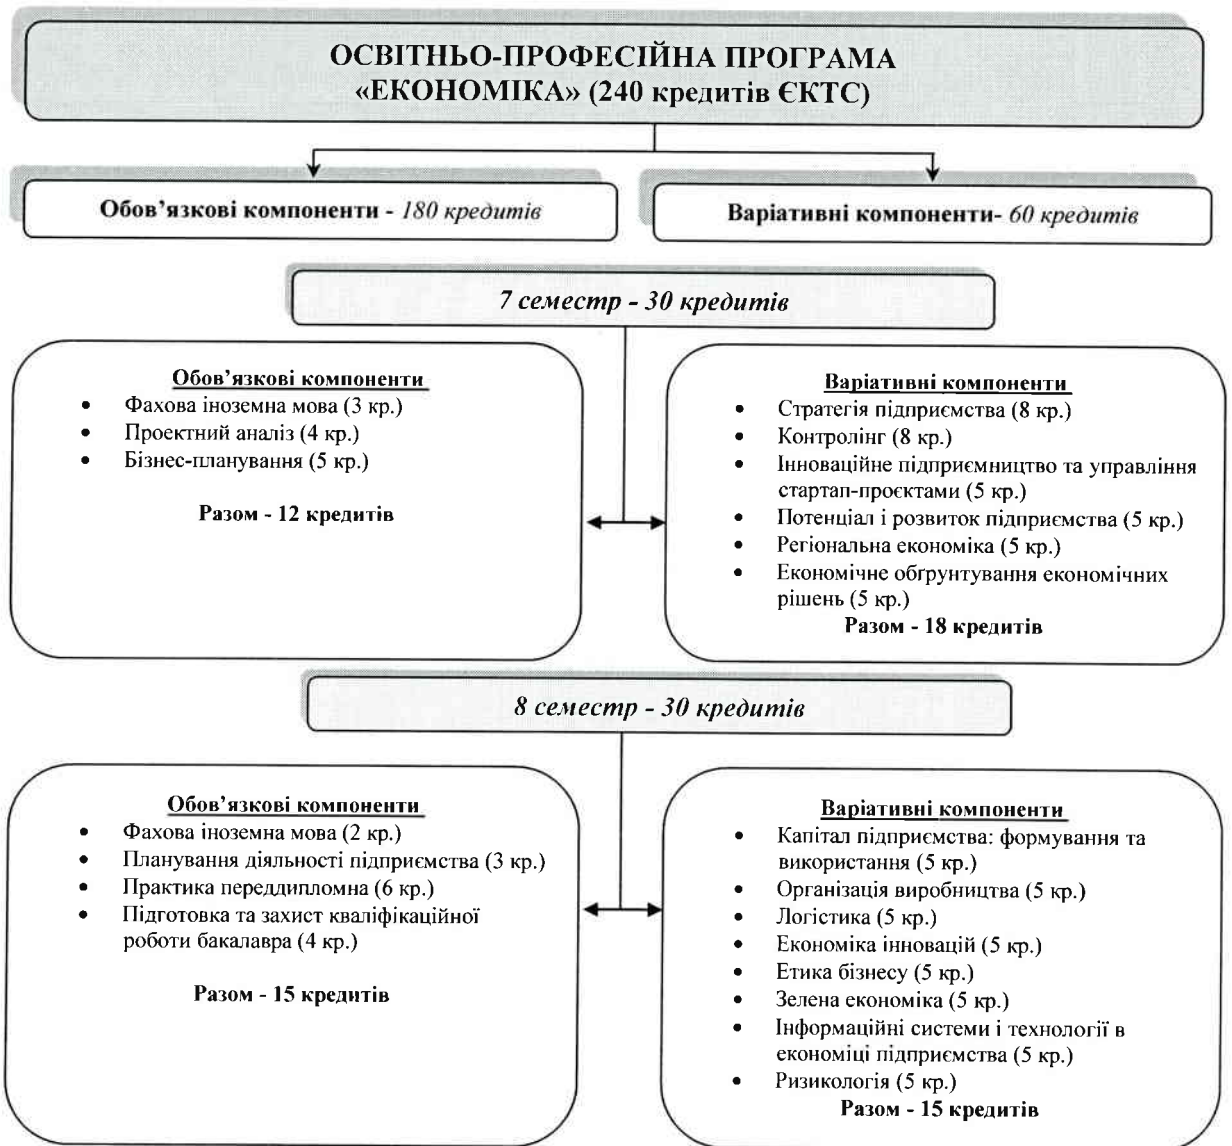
ОСВІТНЬО-ПРОФЕСІЙНА ПРОГРАМА «ЕКОНОМІКА» (240 кредитів ЄКТС)

Обов'язкові компоненти - *180 кредитів*

Варіативні компоненти- *60 кредитів*

*7 семестр - 30 кредитів*

Обов'язкові компоненти
- Фахова іноземна мова (3 кр.)
- Проектний аналіз (4 кр.)
- Бізнес-планування (5 кр.)

Разом - 12 кредитів

Варіативні компоненти
- Стратегія підприємства (8 кр.)
- Контролінг (8 кр.)
- Інноваційне підприємництво та управління стартап-проєктами (5 кр.)
- Потенціал і розвиток підприємства (5 кр.)
- Регіональна економіка (5 кр.)
- Економічне обгрунтування економічних рішень (5 кр.)

Разом - 18 кредитів

*8 семестр - 30 кредитів*

Обов'язкові компоненти
- Фахова іноземна мова (2 кр.)
- Планування діяльності підприємства (3 кр.)
- Практика переддипломна (6 кр.)
- Підготовка та захист кваліфікаційної роботи бакалавра (4 кр.)

Разом - 15 кредитів

Варіативні компоненти
- Капітал підприємства: формування та використання (5 кр.)
- Організація виробництва (5 кр.)
- Логістика (5 кр.)
- Економіка інновацій (5 кр.)
- Етика бізнесу (5 кр.)
- Зелена економіка (5 кр.)
- Інформаційні системи і технології в економіці підприємства (5 кр.)
- Ризикологія (5 кр.)

Разом - 15 кредитів